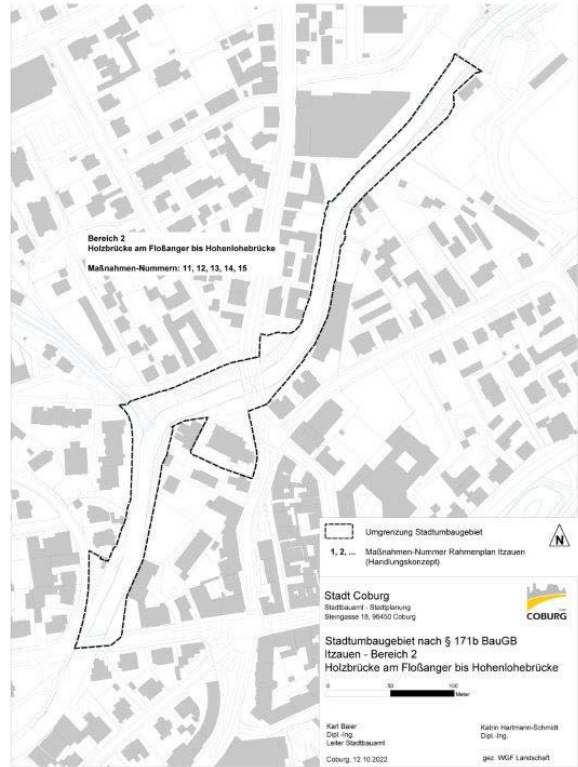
Bereich 2
Holzbrücke am Floßanger bis Hohenlohebrücke

Maßnahmen-Nummern: 11, 12, 13, 14, 15

Umgrenzung Stadtumbaugebiet

1, 2, ... Maßnahmen-Nummer Rahmenplan Itzauen (Handlungskonzept)

N

Stadt Coburg
Stadtbauamt - Stadtplanung
Steingasse 18, 96450 Coburg

COBURG

Stadtumbaugebiet nach § 171b BauGB
Itzauen - Bereich 2
Holzbrücke am Floßanger bis Hohenlohebrücke

0 50 100
Meter

Karl Baier
Dipl.-Ing.
Leiter Stadtbauamt

Katrin Hartmann-Schmidt
Dipl.-Ing.

Coburg, 12.10.2022

gez. WGF Landschaft